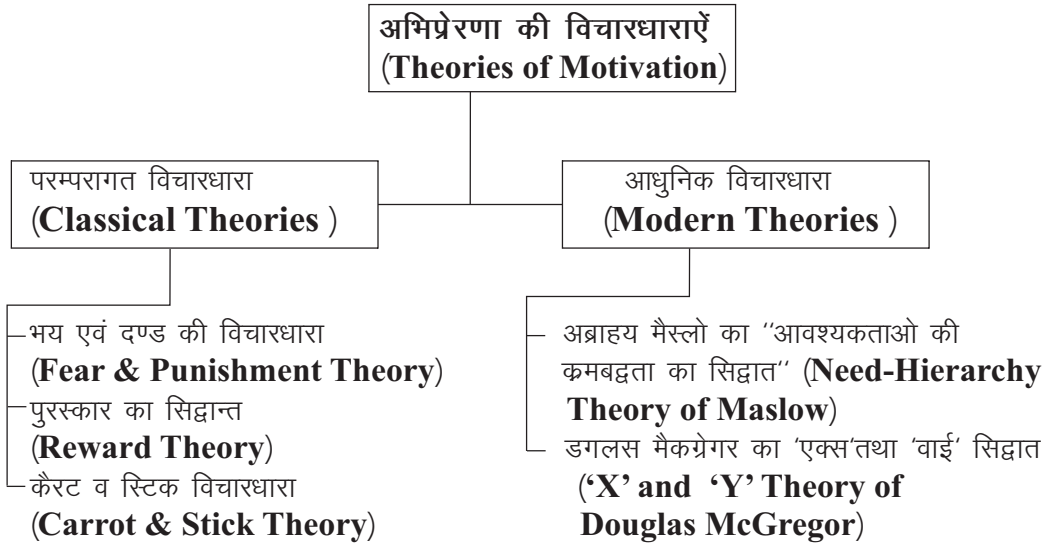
अभिप्रेरणा की विचारधाराऐं
(Theories of Motivation)

परम्परागत विचारधारा
(Classical Theories )

आधुनिक विचारधारा
(Modern Theories )

भय एवं दण्ड की विचारधारा
(Fear & Punishment Theory)

पुरस्कार का सिद्वान्त
(Reward Theory)

कैरट व स्टिक विचारधारा
(Carrot & Stick Theory)

अब्राहय मैस्लो का ''आवश्यकताओ की क्रमबद्वता का सिद्वात'' (Need-Hierarchy Theory of Maslow)

डगलस मैकग्रेगर का 'एक्स'तथा 'वाई' सिद्वात ('X' and 'Y' Theory of Douglas McGregor)